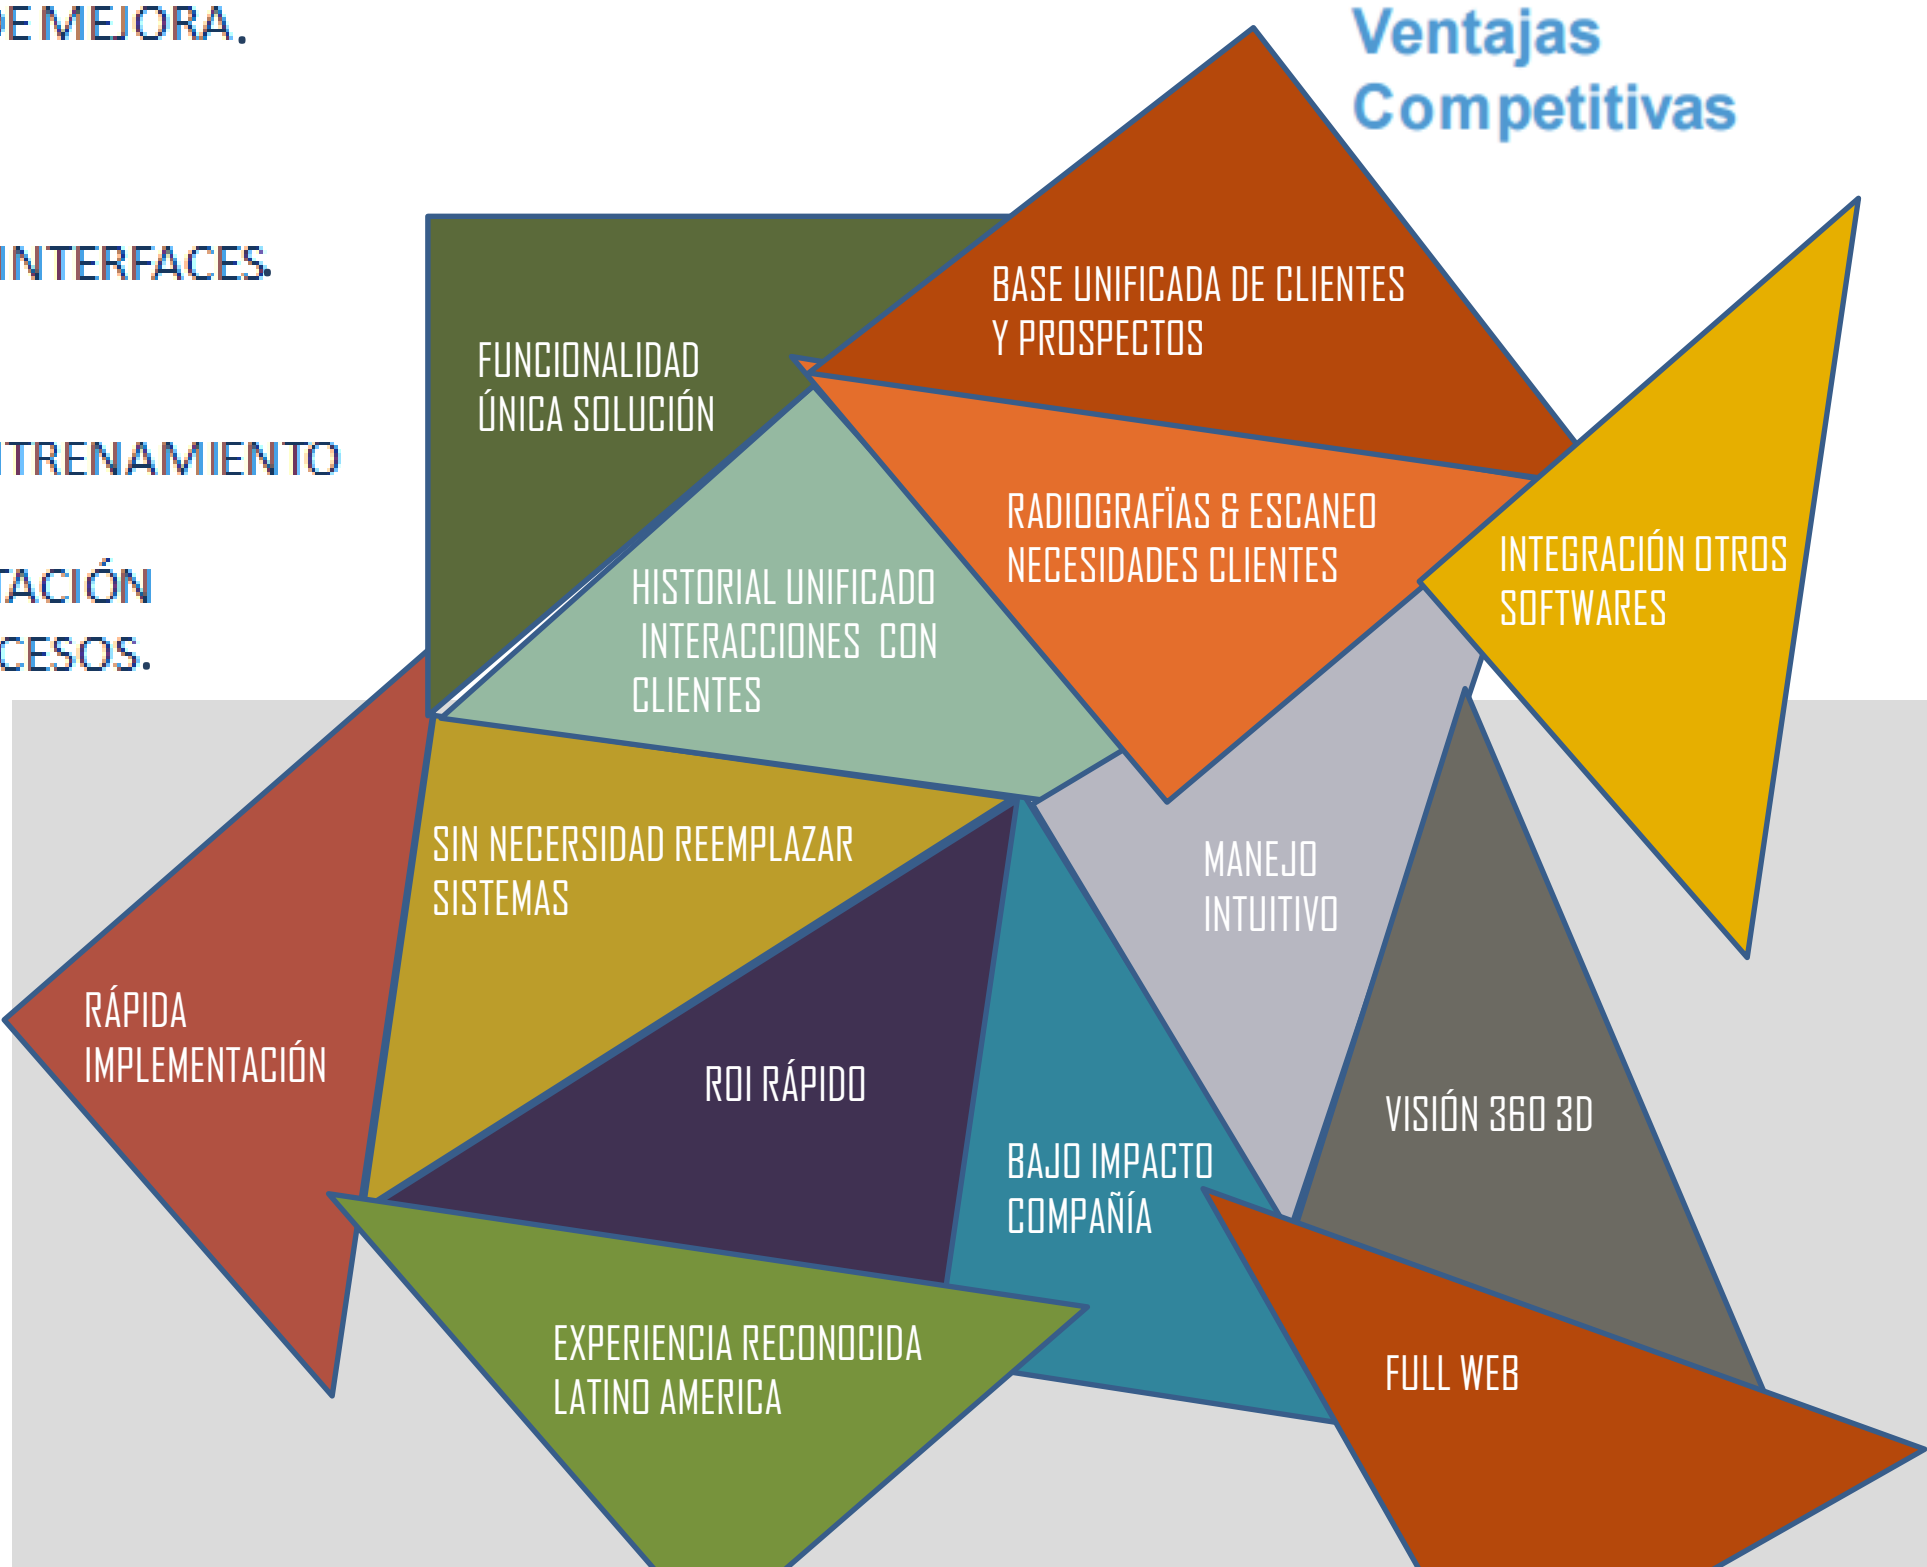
E MEJORA.

INTERFACES.

TRENAMIENTO

TACIÓN

CESOS.

Ventajas Competitivas

FUNCIONALIDAD ÚNICA SOLUCIÓN

BASE UNIFICADA DE CLIENTES Y PROSPECTOS

HISTORIAL UNIFICADO INTERACCIONES CON CLIENTES

RADIOGRAFÏAS & ESCANEO NECESIDADES CLIENTES

INTEGRACIÓN OTROS SOFTWARES

SIN NECERSIDAD REEMPLAZAR SISTEMAS

MANEJO INTUITIVO

RÁPIDA IMPLEMENTACIÓN

ROI RÁPIDO

VISIÓN 360 3D

BAJO IMPACTO COMPAÑÍA

EXPERIENCIA RECONOCIDA LATINO AMERICA

FULL WEB